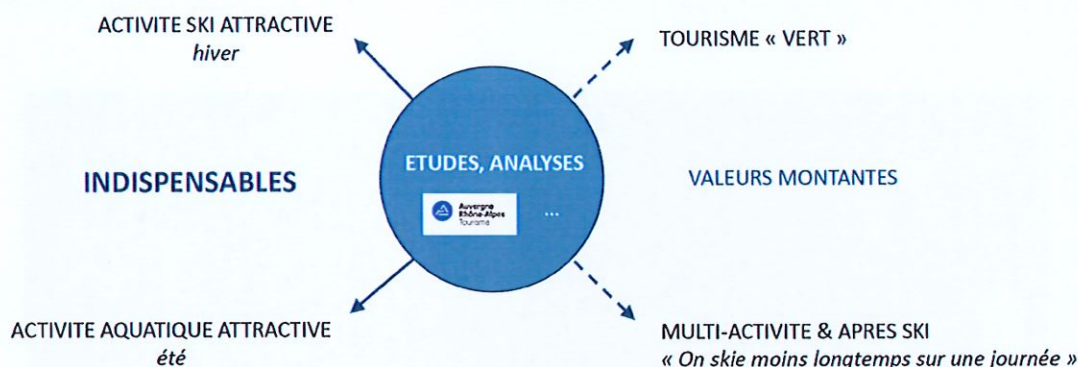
ACTIVITE SKI ATTRACTIVE
*hiver*

TOURISME « VERT »

INDISPENSABLES

ETUDES, ANALYSES

Auvergne Rhône-Alpes Tourisme

...

VALEURS MONTANTES

ACTIVITE AQUATIQUE ATTRACTIVE
*été*

MULTI-ACTIVITE & APRES SKI
*« On skie moins longtemps sur une journée »*